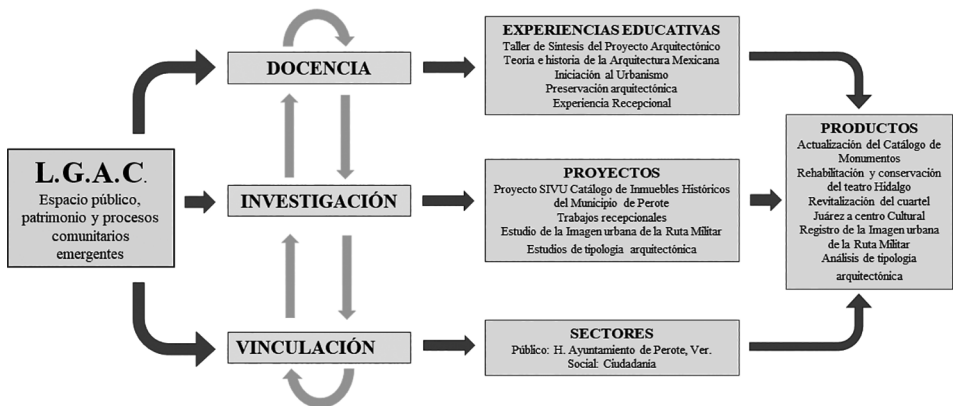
L.G.A.C.
Espacio público, patrimonio y procesos comunitarios emergentes

DOCENCIA

INVESTIGACIÓN

VINCULACIÓN

EXPERIENCIAS EDUCATIVAS
Taller de Síntesis del Proyecto Arquitectónico
Teoría e historia de la Arquitectura Mexicana
Iniciación al Urbanismo
Preservación arquitectónica
Experiencia Recepcional

PROYECTOS
Proyecto SIVU Catálogo de Inmuebles Históricos del Municipio de Perote
Trabajos recepcionales
Estudio de la Imagen urbana de la Ruta Militar
Estudios de tipología arquitectónica

SECTORES
Público: H. Ayuntamiento de Perote, Ver.
Social: Ciudadanía

PRODUCTOS
Actualización del Catálogo de Monumentos
Rehabilitación y conservación del teatro Hidalgo
Revitalización del cuartel Juárez a centro Cultural
Registro de la Imagen urbana de la Ruta Militar
Análisis de tipología arquitectónica